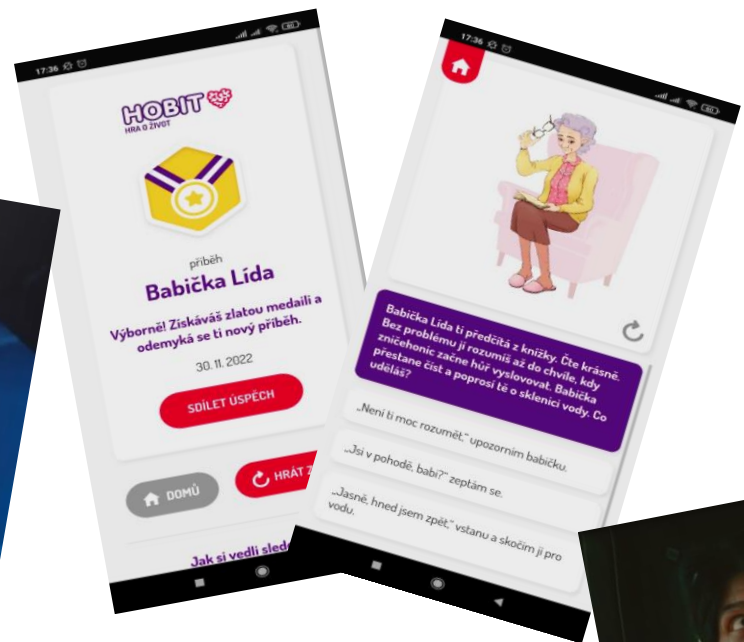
17:36

HOBIT
HRA O ŽIVOT

příběh

Babička Lída

Výborně! Získáváš zlatou medaili a odemyká se ti nový příběh.

30. 11. 2022

SDÍLET ÚSPĚCH

DOMŮ

HRÁT Z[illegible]

Jak si vedli sled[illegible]

17:36

Babička Lída ti předčítá z knížky. Čte krásně. Bez problému jí rozumíš až do chvíle, kdy zničehonic začne hůř vyslovovat. Babička přestane číst a poprosí tě o sklenici vody. Co uděláš?

„Není ti moc rozumět," upozorním babičku.

„Jsi v pohodě, babi?" zeptám se.

„Jasně, hned jsem zpět," vstanu a skočím jí pro vodu.